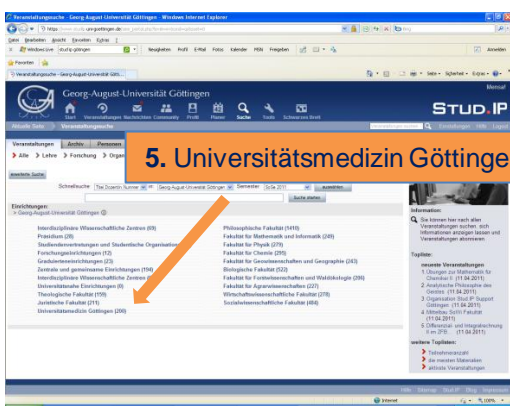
Veranstaltungssuche - Georg-August-Universität Göttingen - Windows Internet Explorer

https://www.studip.uni-goettingen.de/sem_portal.php

Datei Bearbeiten Ansicht Favoriten Extras ?

Windows Live studip göttingen Neuigkeiten Profil E-Mail Fotos Kalender MSN Freigeben

Favoriten

Veranstaltungssuche - Georg-August-Universität Göttingen

Seite Sicherheit Extras

Georg-August-Universität Göttingen

Start Veranstaltungen Nachrichten Community Profil Planer Suche Tools Schwarzes Brett

STUD.IP

Aktuelle Seite: Veranstaltungssuche

Veranstaltungen Archiv Personen

> Alle > Lehre > Forschung > Organ

5. Universitätsmedizin Göttinge

erweiterte Suche

Schnellsuche: Titel Dozentin Nummer in: Georg-August-Universität Göttingen Semester: SoSe 2011 auswählen

Suche starten

Einrichtungen:
> Georg-August-Universität Göttingen

Interdisziplinäre Wissenschaftliche Zentren (69)
Präsidium (28)
Studiendienstleistungen und Studentische Organisation
Forschungseinrichtungen (12)
Graduierteneinrichtungen (23)
Zentrale und gemeinsame Einrichtungen (194)
Interdisziplinäre Wissenschaftliche Zentren (0)
Universitätsnahe Einrichtungen (0)
Theologische Fakultät (159)
Juristische Fakultät (211)
Universitätsmedizin Göttingen (200)

Philosophische Fakultät (1410)
Fakultät für Mathematik und Informatik (249)
Fakultät für Physik (379)
Fakultät für Chemie (295)
Fakultät für Geowissenschaften und Geographie (243)
Biologische Fakultät (522)
Fakultät für Forstwissenschaften und Waldökologie (390)
Fakultät für Agrarwissenschaften (227)
Wirtschaftswissenschaftliche Fakultät (278)
Sozialwissenschaftliche Fakultät (484)

Information:
Sie können hier nach allen Veranstaltungen suchen, sich Informationen anzeigen lassen und Veranstaltungen abonnieren.

Toplisten:
neueste Veranstaltungen
1. Übungen zur Mathematik für Chemiker II (11.04.2011)
2. Analytische Philosophie des Geistes (11.04.2011)
3. Organisation Stud.IP Support Göttingen (11.04.2011)
4. Mitteltau SoSe Fakultät (11.04.2011)
5. Differenzial- und Integralrechnung II im 2FB (11.04.2011)

weitere Toplisten:
Teilnehmeranzahl
die meisten Materialien
aktivste Veranstaltungen

Hilfe Sitemap Stud.IP Blog Impressum

Internet 100%